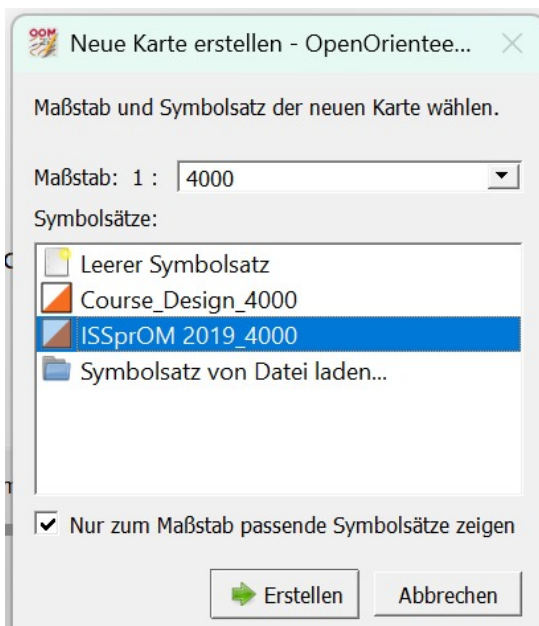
OOM Neue Karte erstellen - OpenOrientee... ✕

Maßstab und Symbolsatz der neuen Karte wählen.

Maßstab: 1 : 4000

Symbolsätze:

Leerer Symbolsatz
Course_Design_4000
ISSprOM 2019_4000
Symbolsatz von Datei laden...

Nur zum Maßstab passende Symbolsätze zeigen

Erstellen
Abbrechen